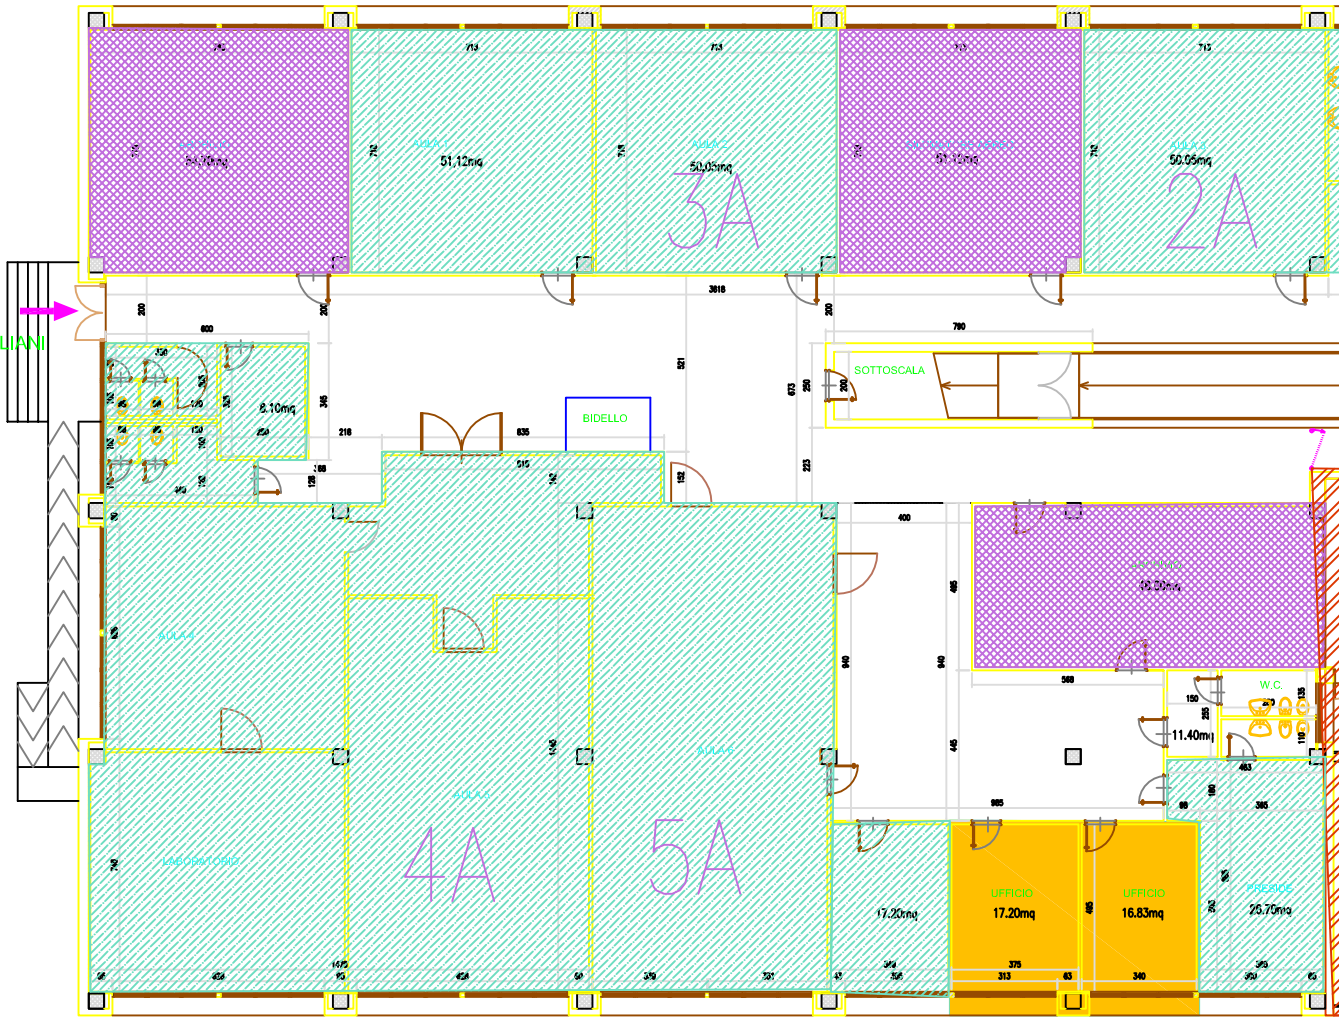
713
713
713
713
713
54,70mq
AULA 1
51,12mq
AULA 2
50,05mq
3A
51,12mq
AULA 3
50,05mq
2A
3818
200
200
200
600
UANI
521
780
SOTTOSCALA
6.10mq
BIDELLO
218
635
510
AULA 4
400
58,00mq
AULA 6
AULA 5
4A
5A
LABORATORIO
W.C.
11.40mq
985
UFFICIO
17.20mq
UFFICIO
16.83mq
PRESIDE
25.70mq
17.20mq
313
340